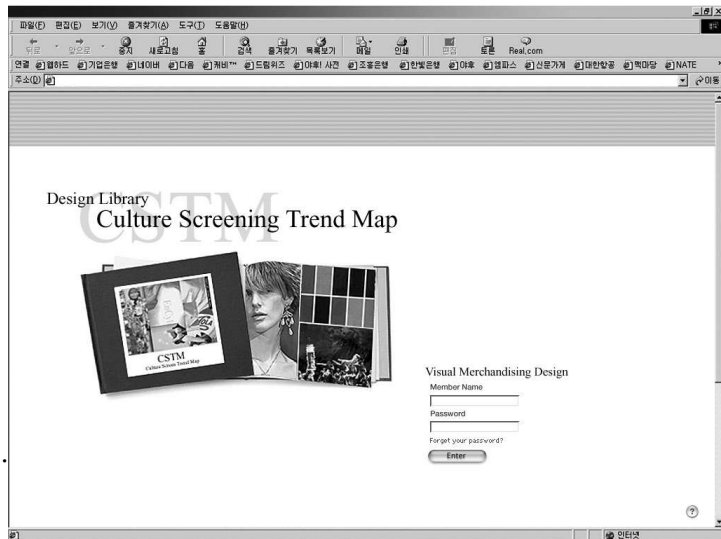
파일(F) 편집(E) 보기(V) 즐겨찾기(A) 도구(T) 도움말(H)

뒤로 앞으로 중지 새로고침 홈 검색 즐겨찾기 목록보기 메일 인쇄 편집 토론 Real.com

연결 웹하드 기업은행 네이버 다음 케비™ 드림위즈 야후! 사전 조흥은행 한빛은행 야후 엠파스 신문가게 대한항공 벅마당 NATE

주소(D) 이동

Design Library
CSTM
Culture Screening Trend Map

CSTM
Culture Screen Trend Map

Visual Merchandising Design
Member Name
Password
Forget your password?
Enter

?

인터넷